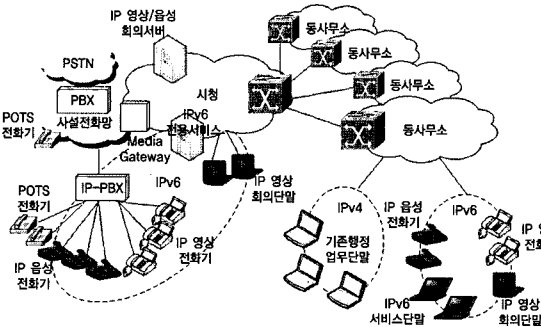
IP 영상/음성 회의서버

동사무소

동사무소

동사무소

동사무소

PSTN

PBX

사설전화망

POTS 전화기

시청

IPv6 전용서비스

Media Gateway

IP-PBX

POTS 전화기

IPv6

IP 영상 회의단말

IP 음성 전화기

IP 영상 전화기

IPv4

기존행정 업무단말

IP 음성 전화기

IPv6

IP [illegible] 전화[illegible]

IPv6 서비스단말

IP 영상 회의단말